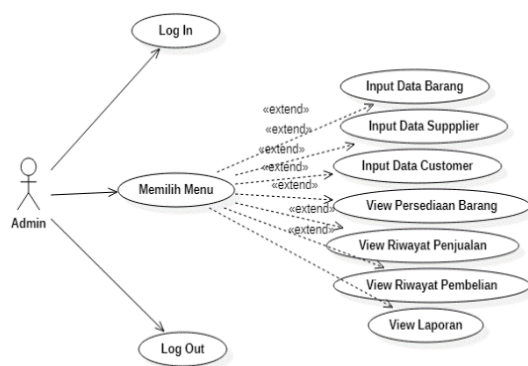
Log In

Input Data Barang

«extend»

«extend»

Input Data Suppplier

«extend»

«extend»

Input Data Customer

«extend»

Admin

Memilih Menu

«extend»

View Persediaan Barang

«extend»

View Riwayat Penjualan

View Riwayat Pembelian

View Laporan

Log Out